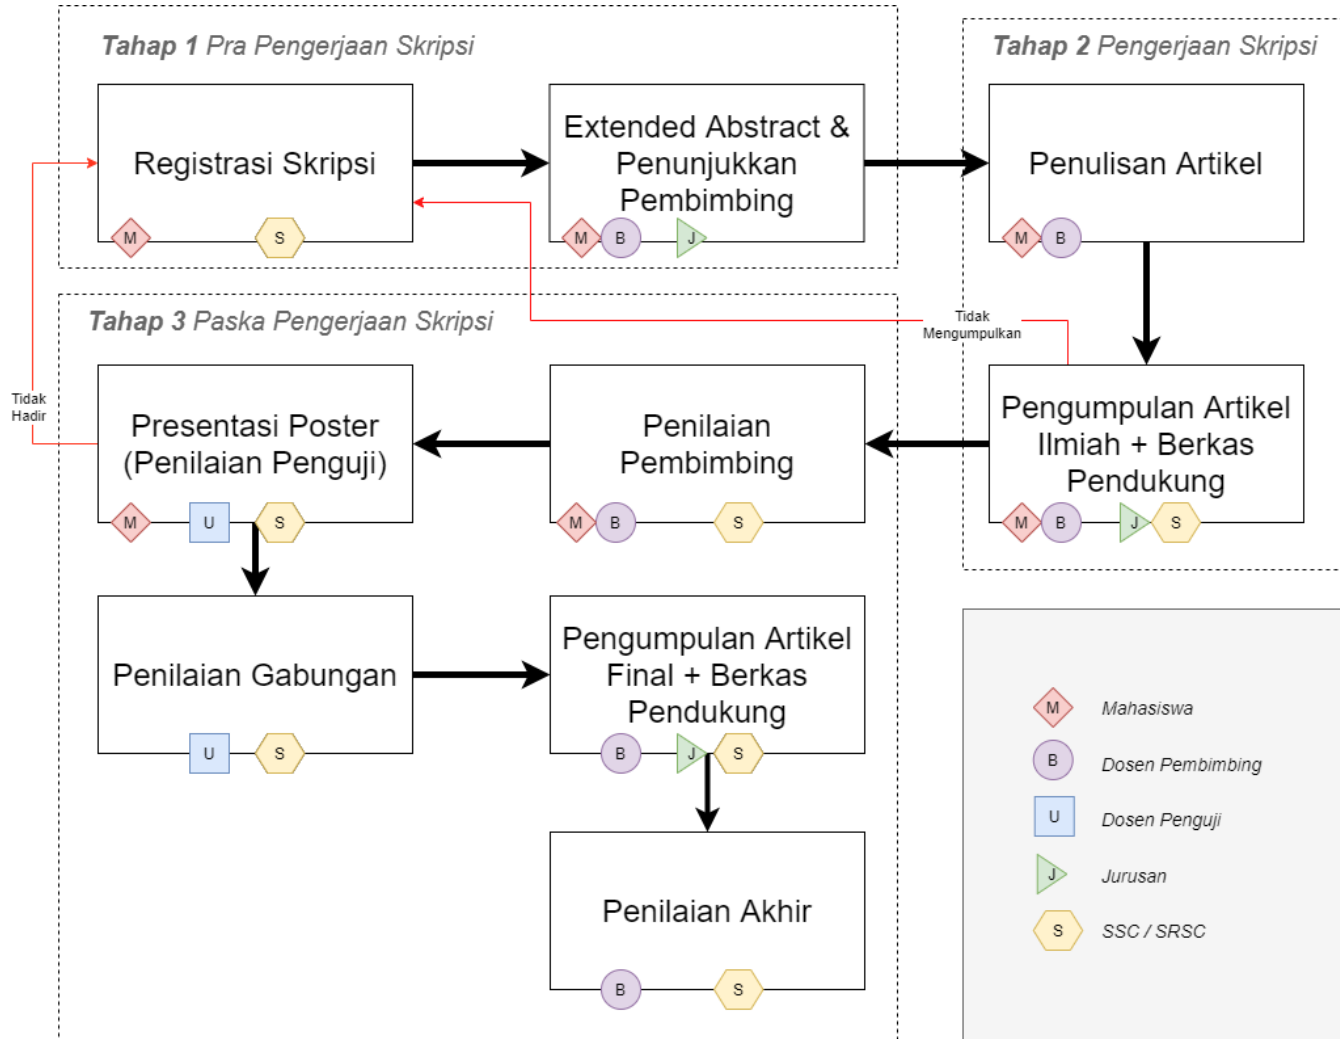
**Tahap 1** Pra Pengerjaan Skripsi

Registrasi Skripsi
M S

Extended Abstract & Penunjukkan Pembimbing
M B J

**Tahap 2** Pengerjaan Skripsi

Penulisan Artikel
M B

Tidak Mengumpulkan

Pengumpulan Artikel Ilmiah + Berkas Pendukung
M B J S

**Tahap 3** Paska Pengerjaan Skripsi

Tidak Hadir

Presentasi Poster (Penilaian Penguji)
M U S

Penilaian Pembimbing
M B S

Penilaian Gabungan
U S

Pengumpulan Artikel Final + Berkas Pendukung
B J S

Penilaian Akhir
B S

M Mahasiswa
B Dosen Pembimbing
U Dosen Penguji
J Jurusan
S SSC / SRSC